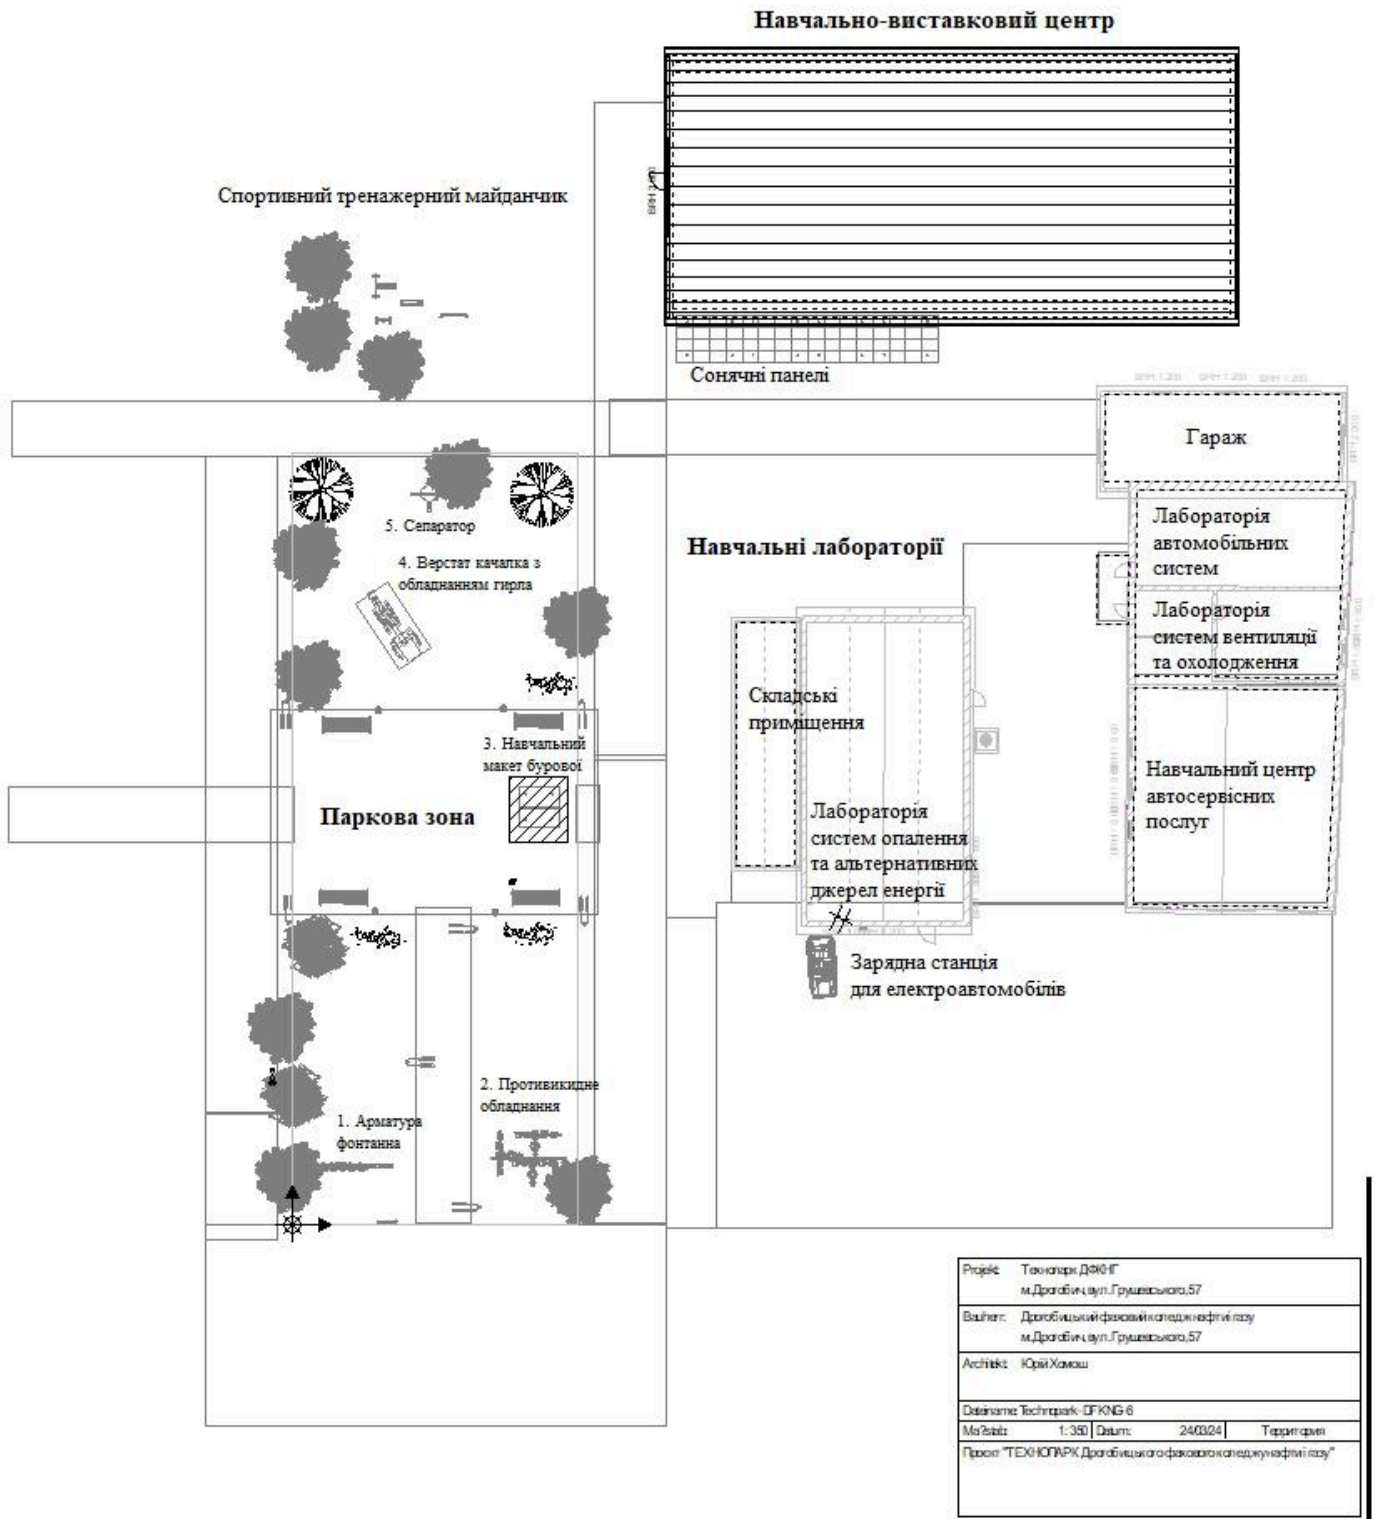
Навчально-виставковий центр

Спортивний тренажерний майданчик

Сонячні панелі

Гараж

5. Сепаратор

4. Верстат качалка з обладнанням гирла

Навчальні лабораторії

Лабораторія автомобільних систем

Лабораторія систем вентиляції та охолодження

Складські приміщення

3. Навчальний макет бурової

Паркова зона

Лабораторія систем опалення та альтернативних джерел енергії

Навчальний центр автосервісних послуг

Зарядна станція для електроавтомобілів

2. Противикидне обладнання

1. Арматура фонтанна

| Projekt: | Технопарк ДФКНГ м.Дрогобич,вул.Грушевського,57 |
|---|---|
| Bauherr: | Дрогобицький фаховий коледж нафти і газу м.Дрогобич,вул.Грушевського,57 |
| Architekt: | Юрій Хомош |

Dateiname: Technopark-DFKNG-6
Maßstab: 1:350 | Datum: 24.03.24 | Територія
Проект "ТЕХНОПАРК Дрогобицького фахового коледжу нафти і газу"